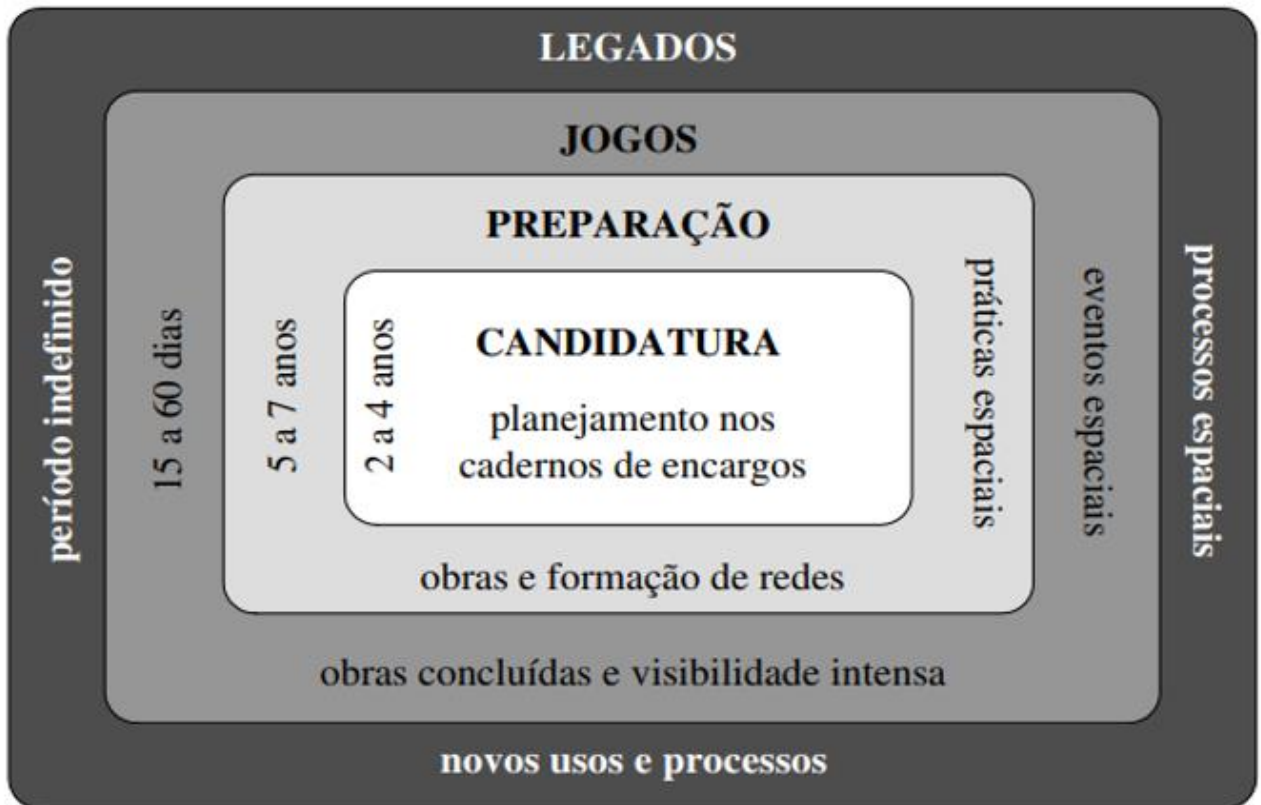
LEGADOS

JOGOS

PREPARAÇÃO

CANDIDATURA

planejamento nos cadernos de encargos

2 a 4 anos

5 a 7 anos

15 a 60 dias

período indefinido

práticas espaciais

eventos espaciais

processos espaciais

obras e formação de redes

obras concluídas e visibilidade intensa

novos usos e processos